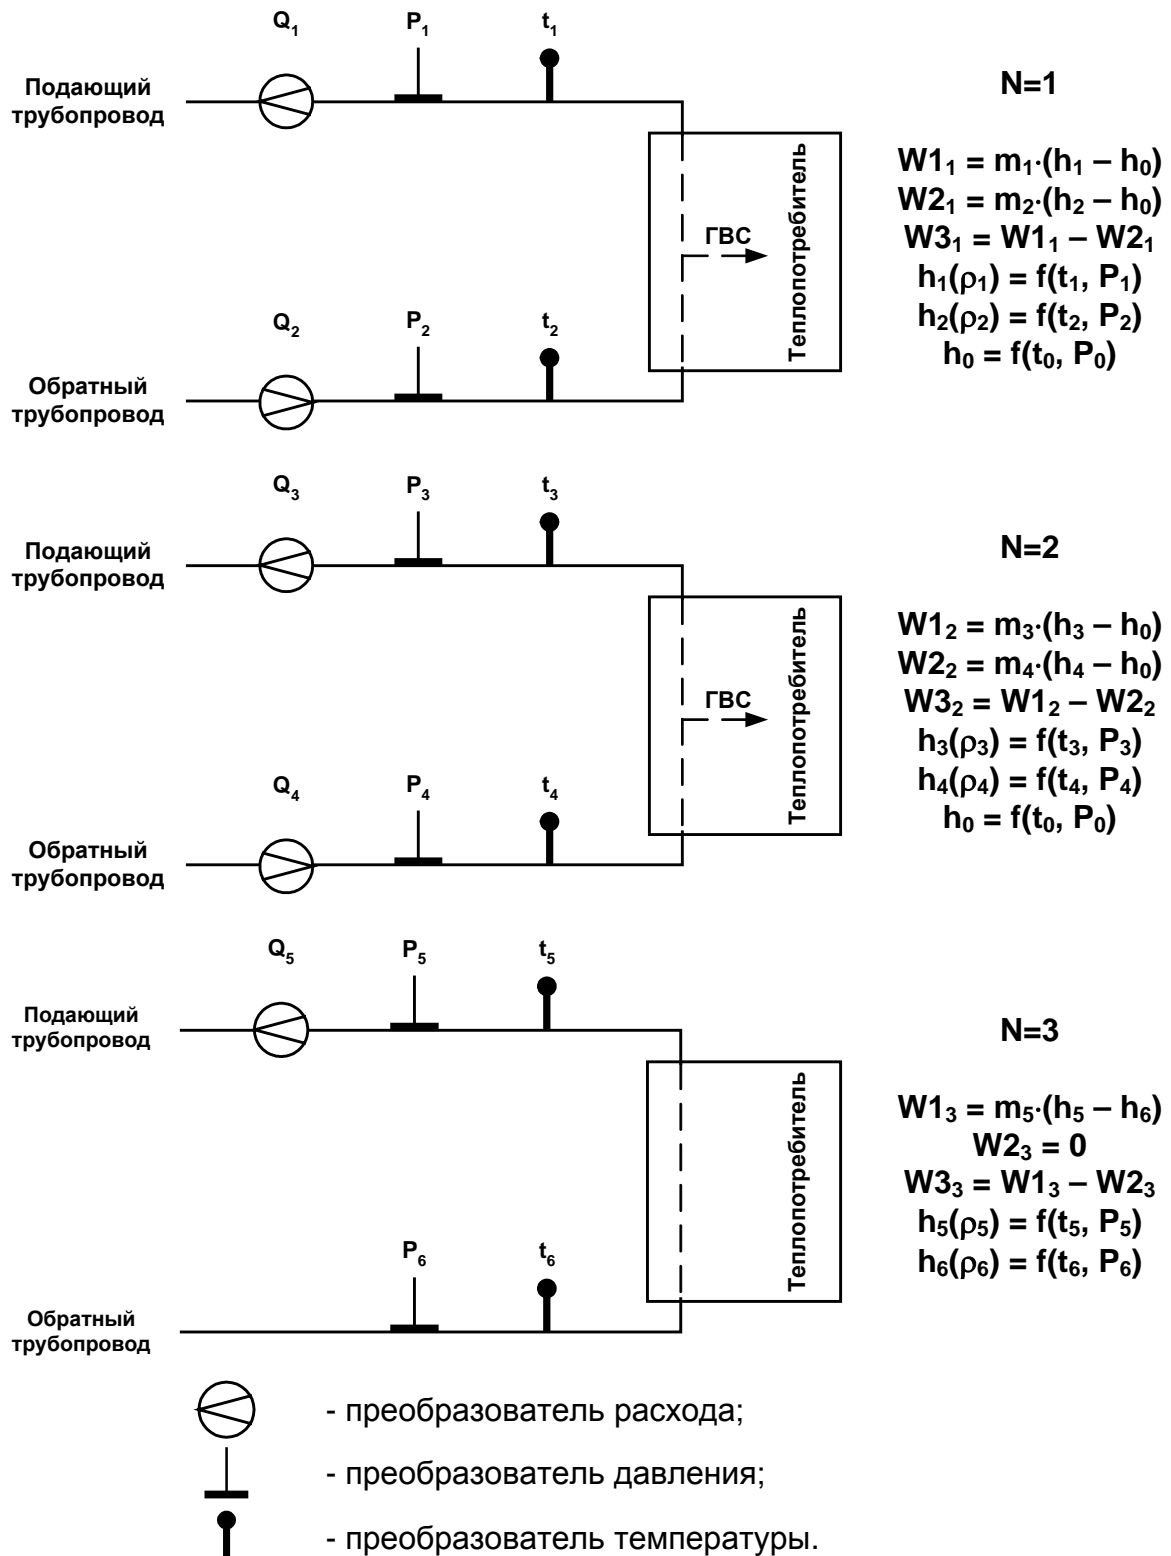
$Q_1$ $P_1$ $t_1$

Подающий трубопровод

N=1

Теплопотребитель

ГВС

$W1_1 = m_1 \cdot (h_1 - h_0)$
$W2_1 = m_2 \cdot (h_2 - h_0)$
$W3_1 = W1_1 - W2_1$
$h_1(\rho_1) = f(t_1, P_1)$
$h_2(\rho_2) = f(t_2, P_2)$
$h_0 = f(t_0, P_0)$

$Q_2$ $P_2$ $t_2$

Обратный трубопровод

$Q_3$ $P_3$ $t_3$

Подающий трубопровод

N=2

Теплопотребитель

ГВС

$W1_2 = m_3 \cdot (h_3 - h_0)$
$W2_2 = m_4 \cdot (h_4 - h_0)$
$W3_2 = W1_2 - W2_2$
$h_3(\rho_3) = f(t_3, P_3)$
$h_4(\rho_4) = f(t_4, P_4)$
$h_0 = f(t_0, P_0)$

$Q_4$ $P_4$ $t_4$

Обратный трубопровод

$Q_5$ $P_5$ $t_5$

Подающий трубопровод

N=3

Теплопотребитель

$W1_3 = m_5 \cdot (h_5 - h_6)$
$W2_3 = 0$
$W3_3 = W1_3 - W2_3$
$h_5(\rho_5) = f(t_5, P_5)$
$h_6(\rho_6) = f(t_6, P_6)$

$P_6$ $t_6$

Обратный трубопровод

- преобразователь расхода;

- преобразователь давления;

- преобразователь температуры.